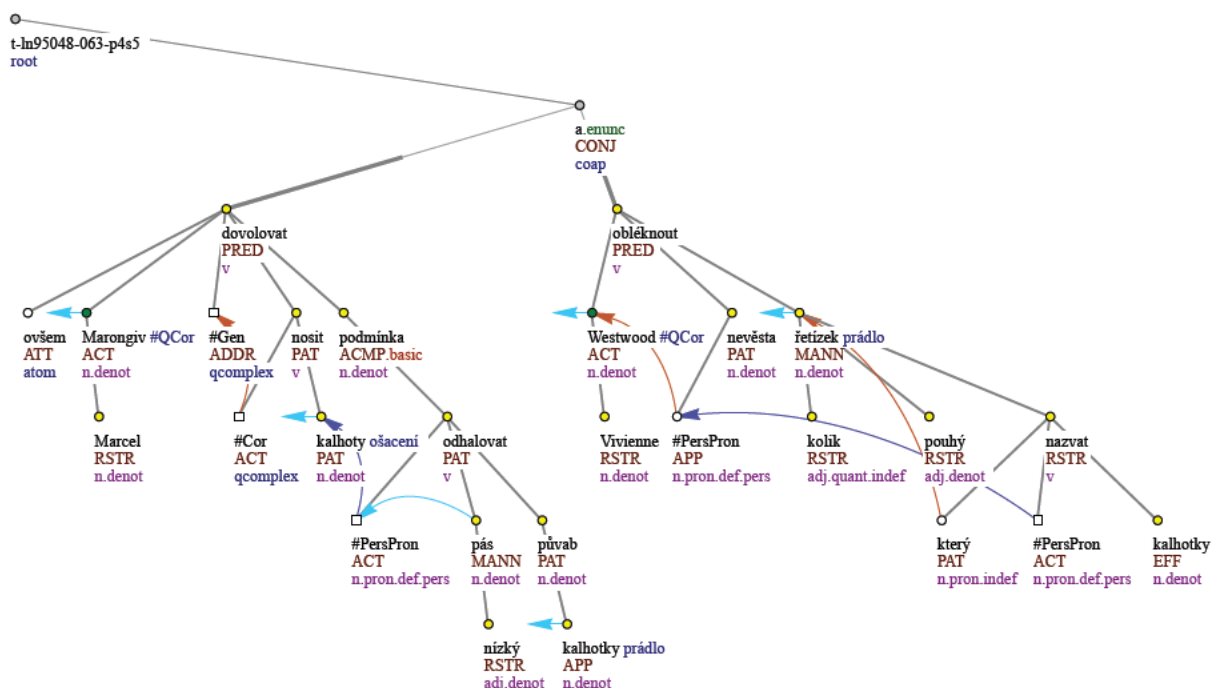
t-ln95048-063-p4s5
root

a.enunc
CONJ
coap

dovolovat
PRED
v

ovšem
ATT
atom

Marongiv #QCor
ACT
n.denot

Marcel
RSTR
n.denot

#Gen
ADDR
qcomplex

#Cor
ACT
qcomplex

nosit
PAT
v

kalhoty ošacení
PAT
n.denot

podmínka
ACMP.basic
n.denot

odhalovat
PAT
v

#PersPron
ACT
n.pron.def.pers

pás
MANN
n.denot

nízký
RSTR
adj.denot

půvab
PAT
n.denot

kalhotky prádlo
APP
n.denot

obléknout
PRED
v

Westwood #QCor
ACT
n.denot

Vivienne
RSTR
n.denot

nevěsta
PAT
n.denot

#PersPron
APP
n.pron.def.pers

řetízek prádlo
MANN
n.denot

kolik
RSTR
adj.quant.indef

pouhý
RSTR
adj.denot

nazvat
RSTR
v

který
PAT
n.pron.indef

#PersPron
ACT
n.pron.def.pers

kalhotky
EFF
n.denot